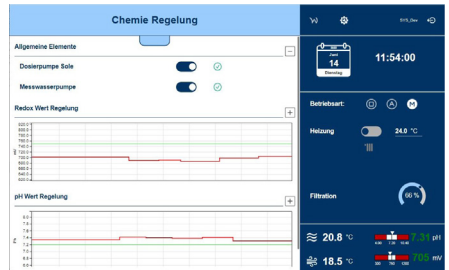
Chemie Regelung

SYS_Dev

Allgemeine Elemente

Dosierpumpe Sole

Messwasserpumpe

Redox Wert Regelung

820.0
800.0
780.0
760.0
740.0
720.0
700.0
680.0
660.0
640.0
620.0

pH Wert Regelung

8.0
7.8
7.6
7.4
7.2
7.0
6.8
6.6

Juni
14
Dienstag

11:54:00

Betriebsart:
D
A
M

Heizung
24.0 °C

Filtration
66 %

20.8 °C
7.31 pH

18.5 °C
705 mV